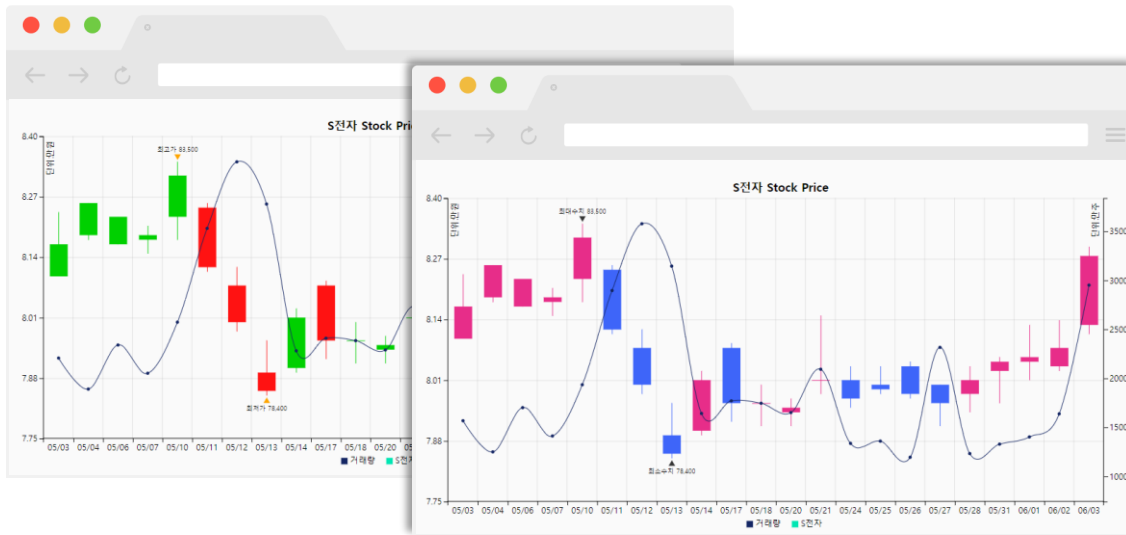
S전자 Stock Pric

단위(만원)

8.40
8.27
8.14
8.01
7.88
7.75

최고가 83,500
최저가 78,400

05/03 05/04 05/06 05/07 05/10 05/11 05/12 05/13 05/14 05/17 05/18 05/20

거래량 S전자

S전자 Stock Price

단위(만원)
단위(만주)

8.40
8.27
8.14
8.01
7.88
7.75

3500
3000
2500
2000
1500
1000

최대수치 83,500
최소수치 78,400

05/03 05/04 05/06 05/07 05/10 05/11 05/12 05/13 05/14 05/17 05/18 05/20 05/21 05/24 05/25 05/26 05/27 05/28 05/31 06/01 06/02 06/03

거래량 S전자